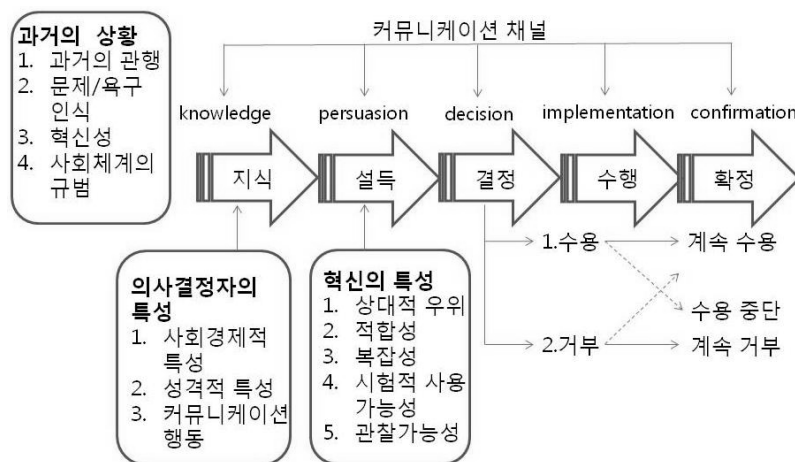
과거의 상황
1. 과거의 관행
2. 문제/욕구 인식
3. 혁신성
4. 사회체계의 규범

커뮤니케이션 채널

knowledge
persuasion
decision
implementation
confirmation

지식
설득
결정
수행
확정

1.수용
2.거부
계속 수용
수용 중단
계속 거부

의사결정자의 특성
1. 사회경제적 특성
2. 성격적 특성
3. 커뮤니케이션 행동

혁신의 특성
1. 상대적 우위
2. 적합성
3. 복잡성
4. 시험적 사용 가능성
5. 관찰가능성